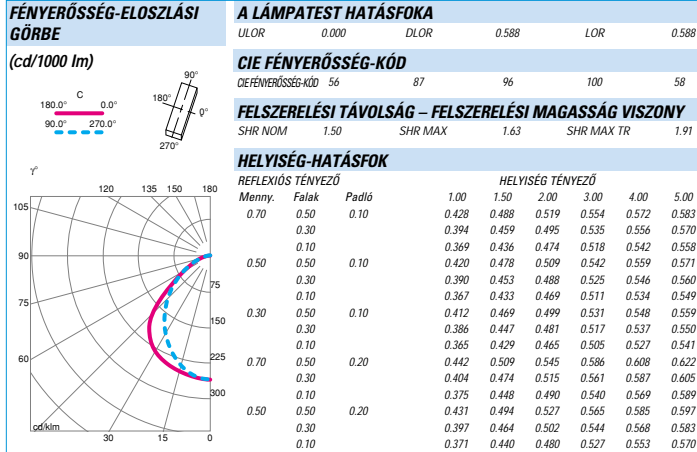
FÉNYERŐSSÉG-ELOSZLÁSI GÖRBE

(cd/1000 lm)

C
180.0° 0.0°
90.0° 270.0°

90°
180°
0°
270°

γ°
120 135 150 180
105
90
75
150
60
225
300
cd/klm
30 15 0

A LÁMPATEST HATÁSFOKA

ULOR 0.000 DLOR 0.588 LOR 0.588

CIE FÉNYERŐSSÉG-KÓD

CIE FÉNYERŐSSÉG-KÓD 56 87 96 100 58

FELSZERELÉSI TÁVOLSÁG – FELSZERELÉSI MAGASSÁG VISZONY

SHR NOM 1.50 SHR MAX 1.63 SHR MAX TR 1.91

HELYISÉG-HATÁSFOK

REFLEXIÓS TÉNYEZŐ HELYISÉG TÉNYEZŐ

| Menny. | Falak | Padló | 1.00 | 1.50 | 2.00 | 3.00 | 4.00 | 5.00 |
|---|---|---|---|---|---|---|---|---|
| 0.70 | 0.50 | 0.10 | 0.428 | 0.488 | 0.519 | 0.554 | 0.572 | 0.583 |
| | 0.30 | | 0.394 | 0.459 | 0.495 | 0.535 | 0.556 | 0.570 |
| | 0.10 | | 0.369 | 0.436 | 0.474 | 0.518 | 0.542 | 0.558 |
| 0.50 | 0.50 | 0.10 | 0.420 | 0.478 | 0.509 | 0.542 | 0.559 | 0.571 |
| | 0.30 | | 0.390 | 0.453 | 0.488 | 0.525 | 0.546 | 0.560 |
| | 0.10 | | 0.367 | 0.433 | 0.469 | 0.511 | 0.534 | 0.549 |
| 0.30 | 0.50 | 0.10 | 0.412 | 0.469 | 0.499 | 0.531 | 0.548 | 0.559 |
| | 0.30 | | 0.386 | 0.447 | 0.481 | 0.517 | 0.537 | 0.550 |
| | 0.10 | | 0.365 | 0.429 | 0.465 | 0.505 | 0.527 | 0.541 |
| 0.70 | 0.50 | 0.20 | 0.442 | 0.509 | 0.545 | 0.586 | 0.608 | 0.622 |
| | 0.30 | | 0.404 | 0.474 | 0.515 | 0.561 | 0.587 | 0.605 |
| | 0.10 | | 0.375 | 0.448 | 0.490 | 0.540 | 0.569 | 0.589 |
| 0.50 | 0.50 | 0.20 | 0.431 | 0.494 | 0.527 | 0.565 | 0.585 | 0.597 |
| | 0.30 | | 0.397 | 0.464 | 0.502 | 0.544 | 0.568 | 0.583 |
| | 0.10 | | 0.371 | 0.440 | 0.480 | 0.527 | 0.553 | 0.570 |